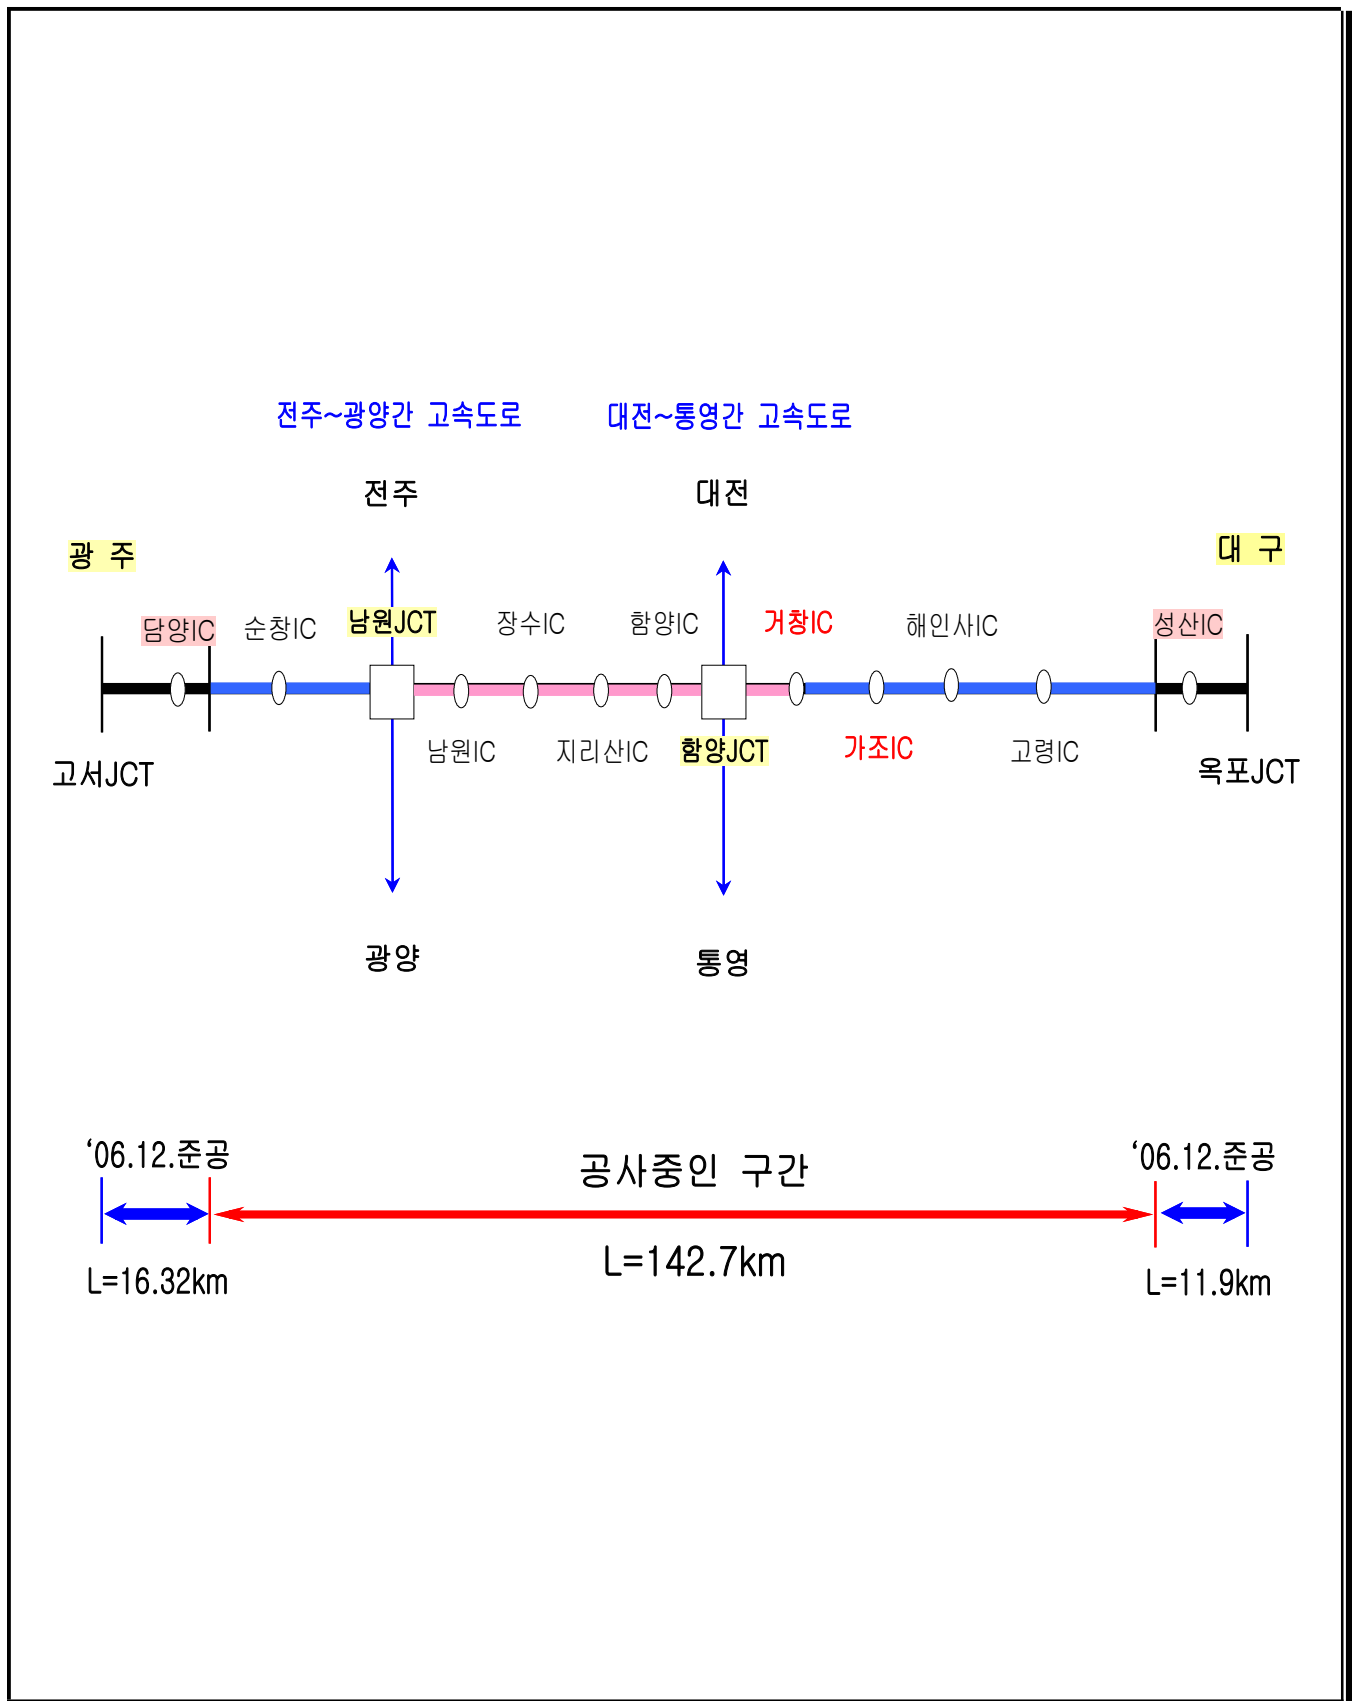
전주~광양간 고속도로

대전~통영간 고속도로

전주

대전

광 주

대 구

담양IC

순창IC

남원JCT

장수IC

함양IC

거창IC

해인사IC

성산IC

고서JCT

남원IC

지리산IC

함양JCT

가조IC

고령IC

옥포JCT

광양

통영

'06.12.준공

공사중인 구간

'06.12.준공

L=16.32km

L=142.7km

L=11.9km